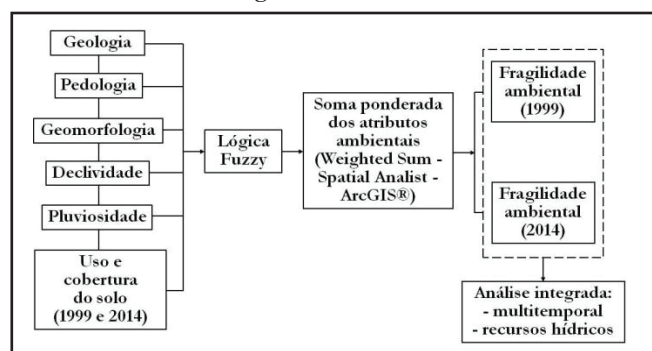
Geologia

Pedologia

Geomorfologia

Declividade

Pluviosidade

Uso e cobertura do solo (1999 e 2014)

Lógica Fuzzy

Soma ponderada dos atributos ambientais (Weighted Sum - Spatial Analist - ArcGIS®)

Fragilidade ambiental (1999)

Fragilidade ambiental (2014)

Análise integrada:
- multitemporal
- recursos hídricos